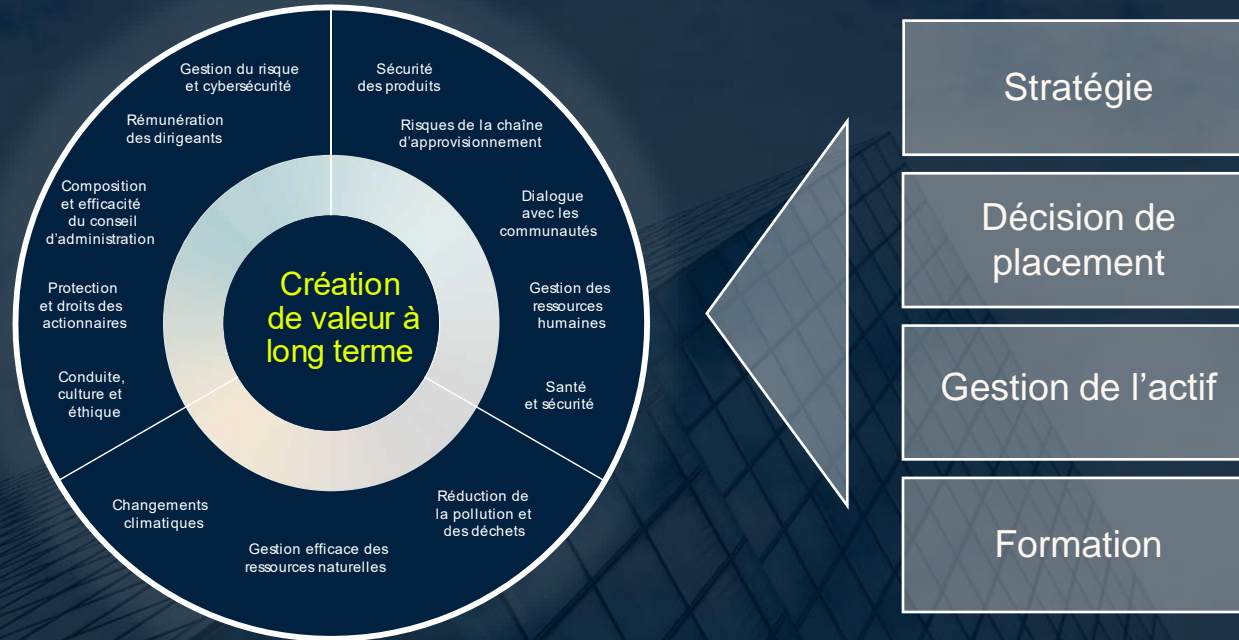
Gestion du risque et cybersécurité

Rémunération des dirigeants

Composition et efficacité du conseil d'administration

Protection et droits des actionnaires

Conduite, culture et éthique

Sécurité des produits

Risques de la chaîne d'approvisionnement

Dialogue avec les communautés

Gestion des ressources humaines

Santé et sécurité

Création de valeur à long terme

Changements climatiques

Gestion efficace des ressources naturelles

Réduction de la pollution et des déchets

Stratégie

Décision de placement

Gestion de l'actif

Formation